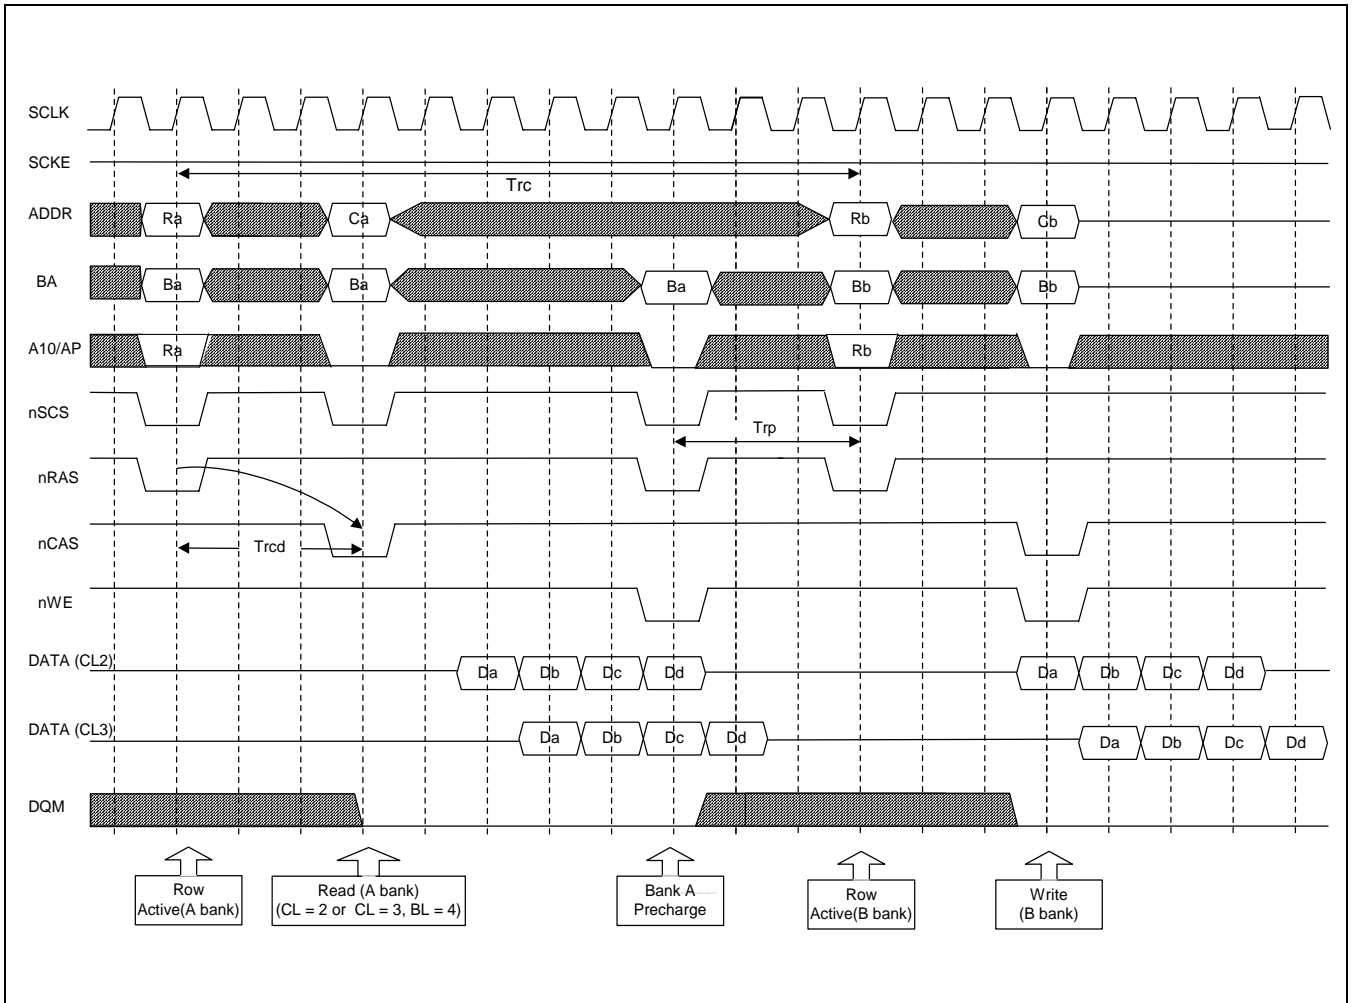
SCLK

SCKE

Trc

ADDR Ra Ca Rb Cb

BA Ba Ba Ba Bb Bb

A10/AP Ra Rb

nSCS

Trp

nRAS

nCAS

Trcd

nWE

DATA (CL2) Da Db Dc Dd Da Db Dc Dd

DATA (CL3) Da Db Dc Dd Da Db Dc Dd

DQM

Row Active(A bank)

Read (A bank) (CL = 2 or CL = 3, BL = 4)

Bank A Precharge

Row Active(B bank)

Write (B bank)